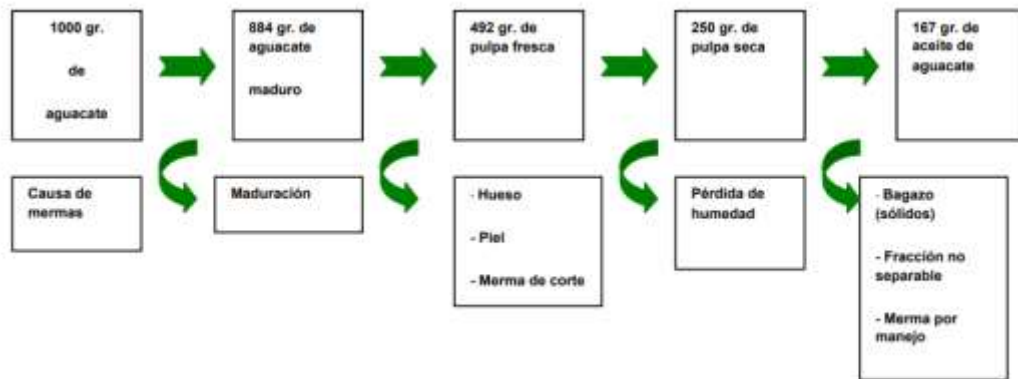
1000 gr.

de

aguacate

884 gr. de aguacate

maduro

492 gr. de pulpa fresca

250 gr. de pulpa seca

167 gr. de aceite de aguacate

Causa de mermas

Maduración

- Hueso

- Piel

- Merma de corte

Pérdida de humedad

- Bagazo (sólidos)

- Fracción no separable

- Merma por manejo